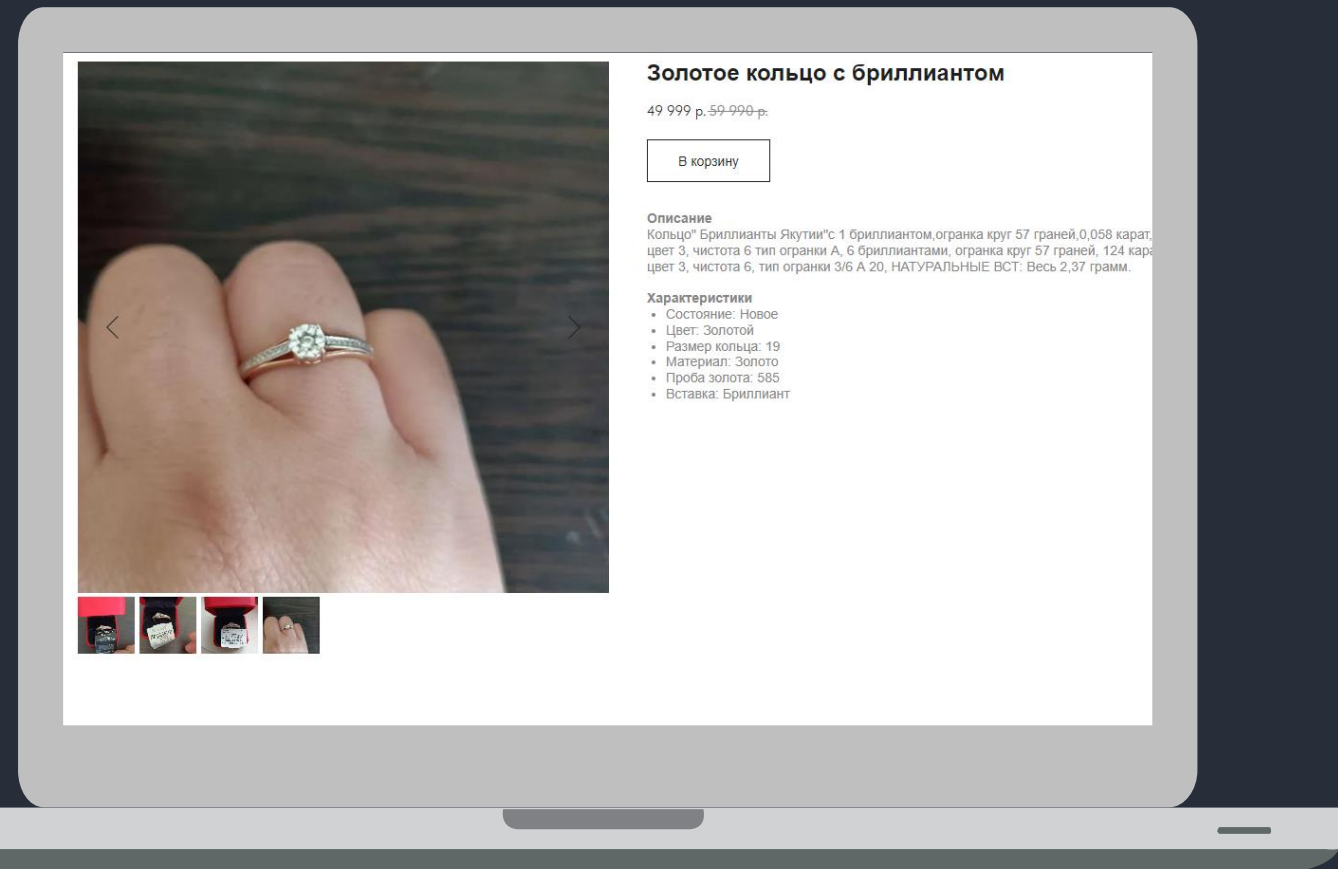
Золотое кольцо с бриллиантом

49 999 р. ~~59 990 р.~~

В корзину

Описание
Кольцо" Бриллианты Якутии"с 1 бриллиантом,огранка круг 57 граней,0,058 карат, цвет 3, чистота 6 тип огранки А, 6 бриллиантами, огранка круг 57 граней, 124 кара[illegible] цвет 3, чистота 6, тип огранки 3/6 А 20, НАТУРАЛЬНЫЕ ВСТ: Весь 2,37 грамм.

Характеристики
• Состояние: Новое
• Цвет: Золотой
• Размер кольца: 19
• Материал: Золото
• Проба золота: 585
• Вставка: Бриллиант